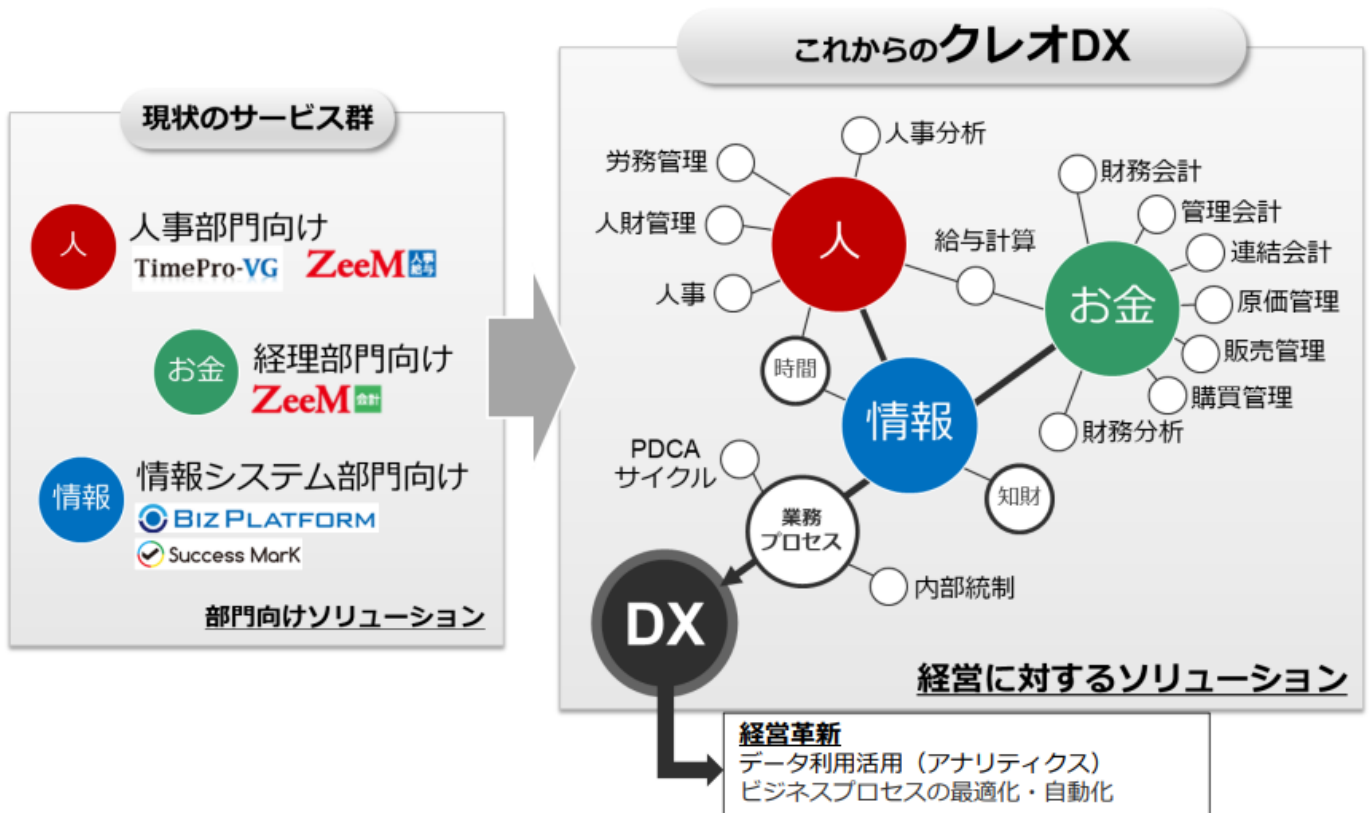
現状のサービス群

人
人事部門向け
TimePro-VG
ZeeM 人事給与

お金
経理部門向け
ZeeM 会計

情報
情報システム部門向け
BIZ PLATFORM
Success MarK

部門向けソリューション

これからのクレオDX

人事分析
労務管理
人財管理
人事
人
給与計算
財務会計
管理会計
連結会計
お金
原価管理
販売管理
購買管理
財務分析
時間
情報
知財
PDCA サイクル
業務プロセス
内部統制
DX

経営に対するソリューション

経営革新
データ利用活用（アナリティクス）
ビジネスプロセスの最適化・自動化